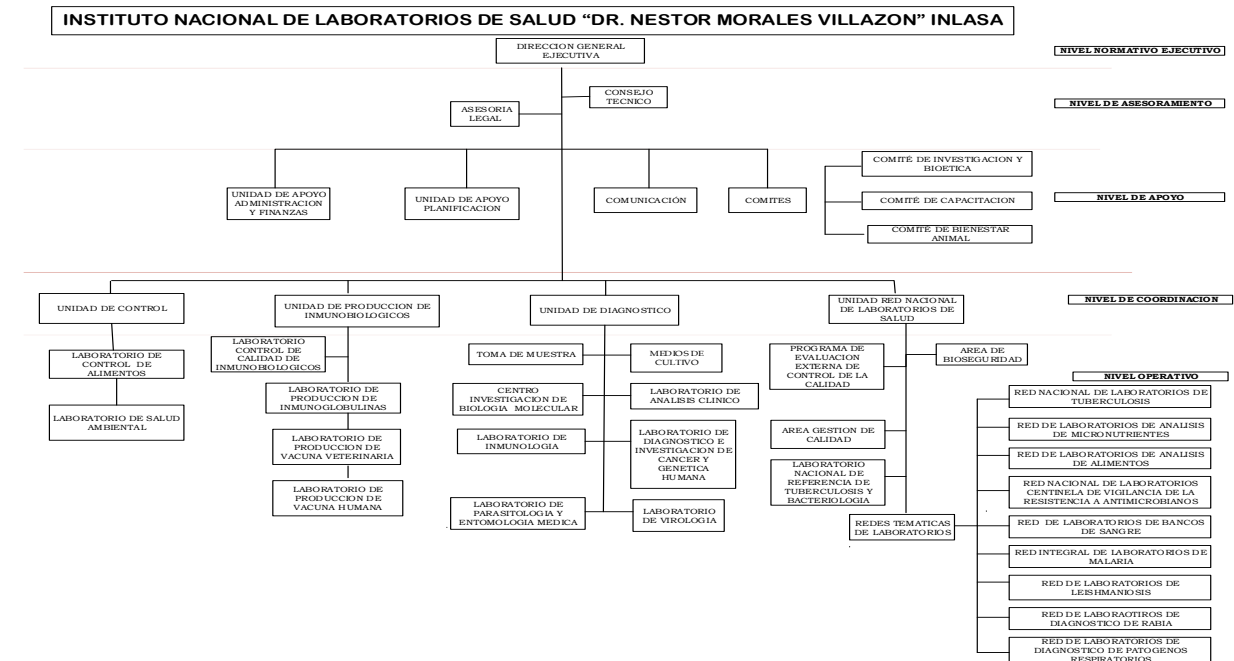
INSTITUTO NACIONAL DE LABORATORIOS DE SALUD “DR. NESTOR MORALES VILLAZON” INLASA

DIRECCION GENERAL EJECUTIVA

NIVEL NORMATIVO EJECUTIVO

CONSEJO TECNICO

ASESORIA LEGAL

NIVEL DE ASESORAMIENTO

UNIDAD DE APOYO ADMINISTRACION Y FINANZAS

UNIDAD DE APOYO PLANIFICACION

COMUNICACIÓN

COMITES

COMITÉ DE INVESTIGACION Y BIOETICA

COMITÉ DE CAPACITACION

COMITÉ DE BIENESTAR ANIMAL

NIVEL DE APOYO

UNIDAD DE CONTROL

UNIDAD DE PRODUCCION DE INMUNOBIOLOGICOS

UNIDAD DE DIAGNOSTICO

UNIDAD RED NACIONAL DE LABORATORIOS DE SALUD

NIVEL DE COORDINACION

LABORATORIO DE CONTROL DE ALIMENTOS

LABORATORIO DE SALUD AMBIENTAL

LABORATORIO CONTROL DE CALIDAD DE INMUNOBIOLOGICOS

LABORATORIO DE PRODUCCION DE INMUNOGLOBULINAS

LABORATORIO DE PRODUCCION DE VACUNA VETERINARIA

LABORATORIO DE PRODUCCION DE VACUNA HUMANA

TOMA DE MUESTRA

MEDIOS DE CULTIVO

CENTRO INVESTIGACION DE BIOLOGIA MOLECULAR

LABORATORIO DE ANALISIS CLINICO

LABORATORIO DE INMUNOLOGIA

LABORATORIO DE DIAGNOSTICO E INVESTIGACION DE CANCER Y GENETICA HUMANA

LABORATORIO DE PARASITOLOGIA Y ENTOMOLOGIA MEDICA

LABORATORIO DE VIROLOGIA

PROGRAMA DE EVALUACION EXTERNA DE CONTROL DE LA CALIDAD

AREA DE BIOSEGURIDAD

AREA GESTION DE CALIDAD

LABORATORIO NACIONAL DE REFERENCIA DE TUBERCULOSIS Y BACTERIOLOGIA

REDES TEMATICAS DE LABORATORIOS

NIVEL OPERATIVO

RED NACIONAL DE LABORATORIOS DE TUBERCULOSIS

RED DE LABORATORIOS DE ANALISIS DE MICRONUTRIENTES

RED DE LABORATORIOS DE ANALISIS DE ALIMENTOS

RED NACIONAL DE LABORATORIOS CENTINELA DE VIGILANCIA DE LA RESISTENCIA A ANTIMICROBIANOS

RED DE LABORATORIOS DE BANCOS DE SANGRE

RED INTEGRAL DE LABORATORIOS DE MALARIA

RED DE LABORATORIOS DE LEISHMANIOSIS

RED DE LABORAOTIROS DE DIAGNOSTICO DE RABIA

RED DE LABORATORIOS DE DIAGNOSTICO DE PATOGENOS RESPIRATORIOS